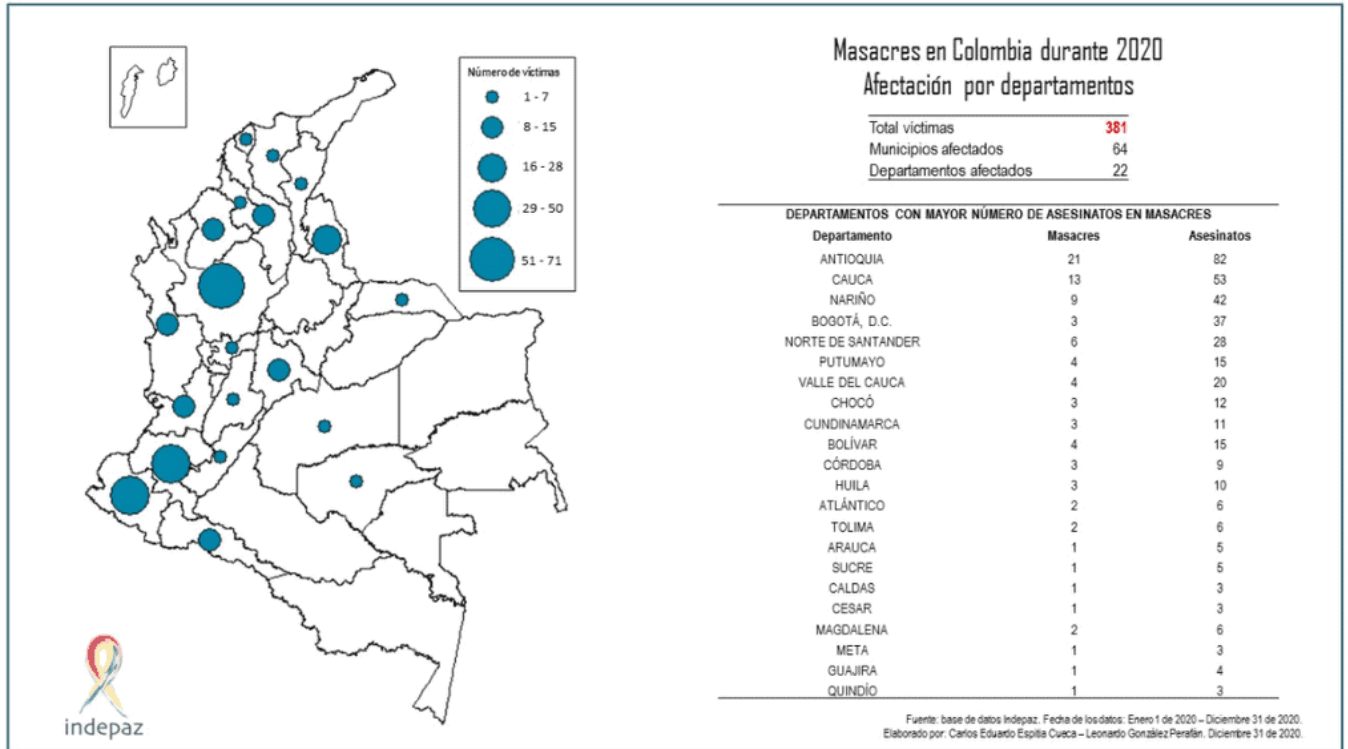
Número de víctimas
1 - 7
8 - 15
16 - 28
29 - 50
51 - 71

indepaz

Masacres en Colombia durante 2020
Afectación por departamentos

| | |
|---|---|
| Total víctimas | 381 |
| Municipios afectados | 64 |
| Departamentos afectados | 22 |

DEPARTAMENTOS CON MAYOR NÚMERO DE ASESINATOS EN MASACRES

| Departamento | Masacres | Asesinatos |
|---|---|---|
| ANTIOQUIA | 21 | 82 |
| CAUCA | 13 | 53 |
| NARIÑO | 9 | 42 |
| BOGOTÁ, D.C. | 3 | 37 |
| NORTE DE SANTANDER | 6 | 28 |
| PUTUMAYO | 4 | 15 |
| VALLE DEL CAUCA | 4 | 20 |
| CHOCÓ | 3 | 12 |
| CUNDINAMARCA | 3 | 11 |
| BOLÍVAR | 4 | 15 |
| CÓRDOBA | 3 | 9 |
| HUILA | 3 | 10 |
| ATLÁNTICO | 2 | 6 |
| TOLIMA | 2 | 6 |
| ARAUCA | 1 | 5 |
| SUCRE | 1 | 5 |
| CALDAS | 1 | 3 |
| CESAR | 1 | 3 |
| MAGDALENA | 2 | 6 |
| META | 1 | 3 |
| GUAJIRA | 1 | 4 |
| QUINDÍO | 1 | 3 |

Fuente: base de datos Indepaz. Fecha de los datos: Enero 1 de 2020 – Diciembre 31 de 2020.
Elaborado por: Carlos Eduardo Espitia Cueca – Leonardo González Perafán. Diciembre 31 de 2020.